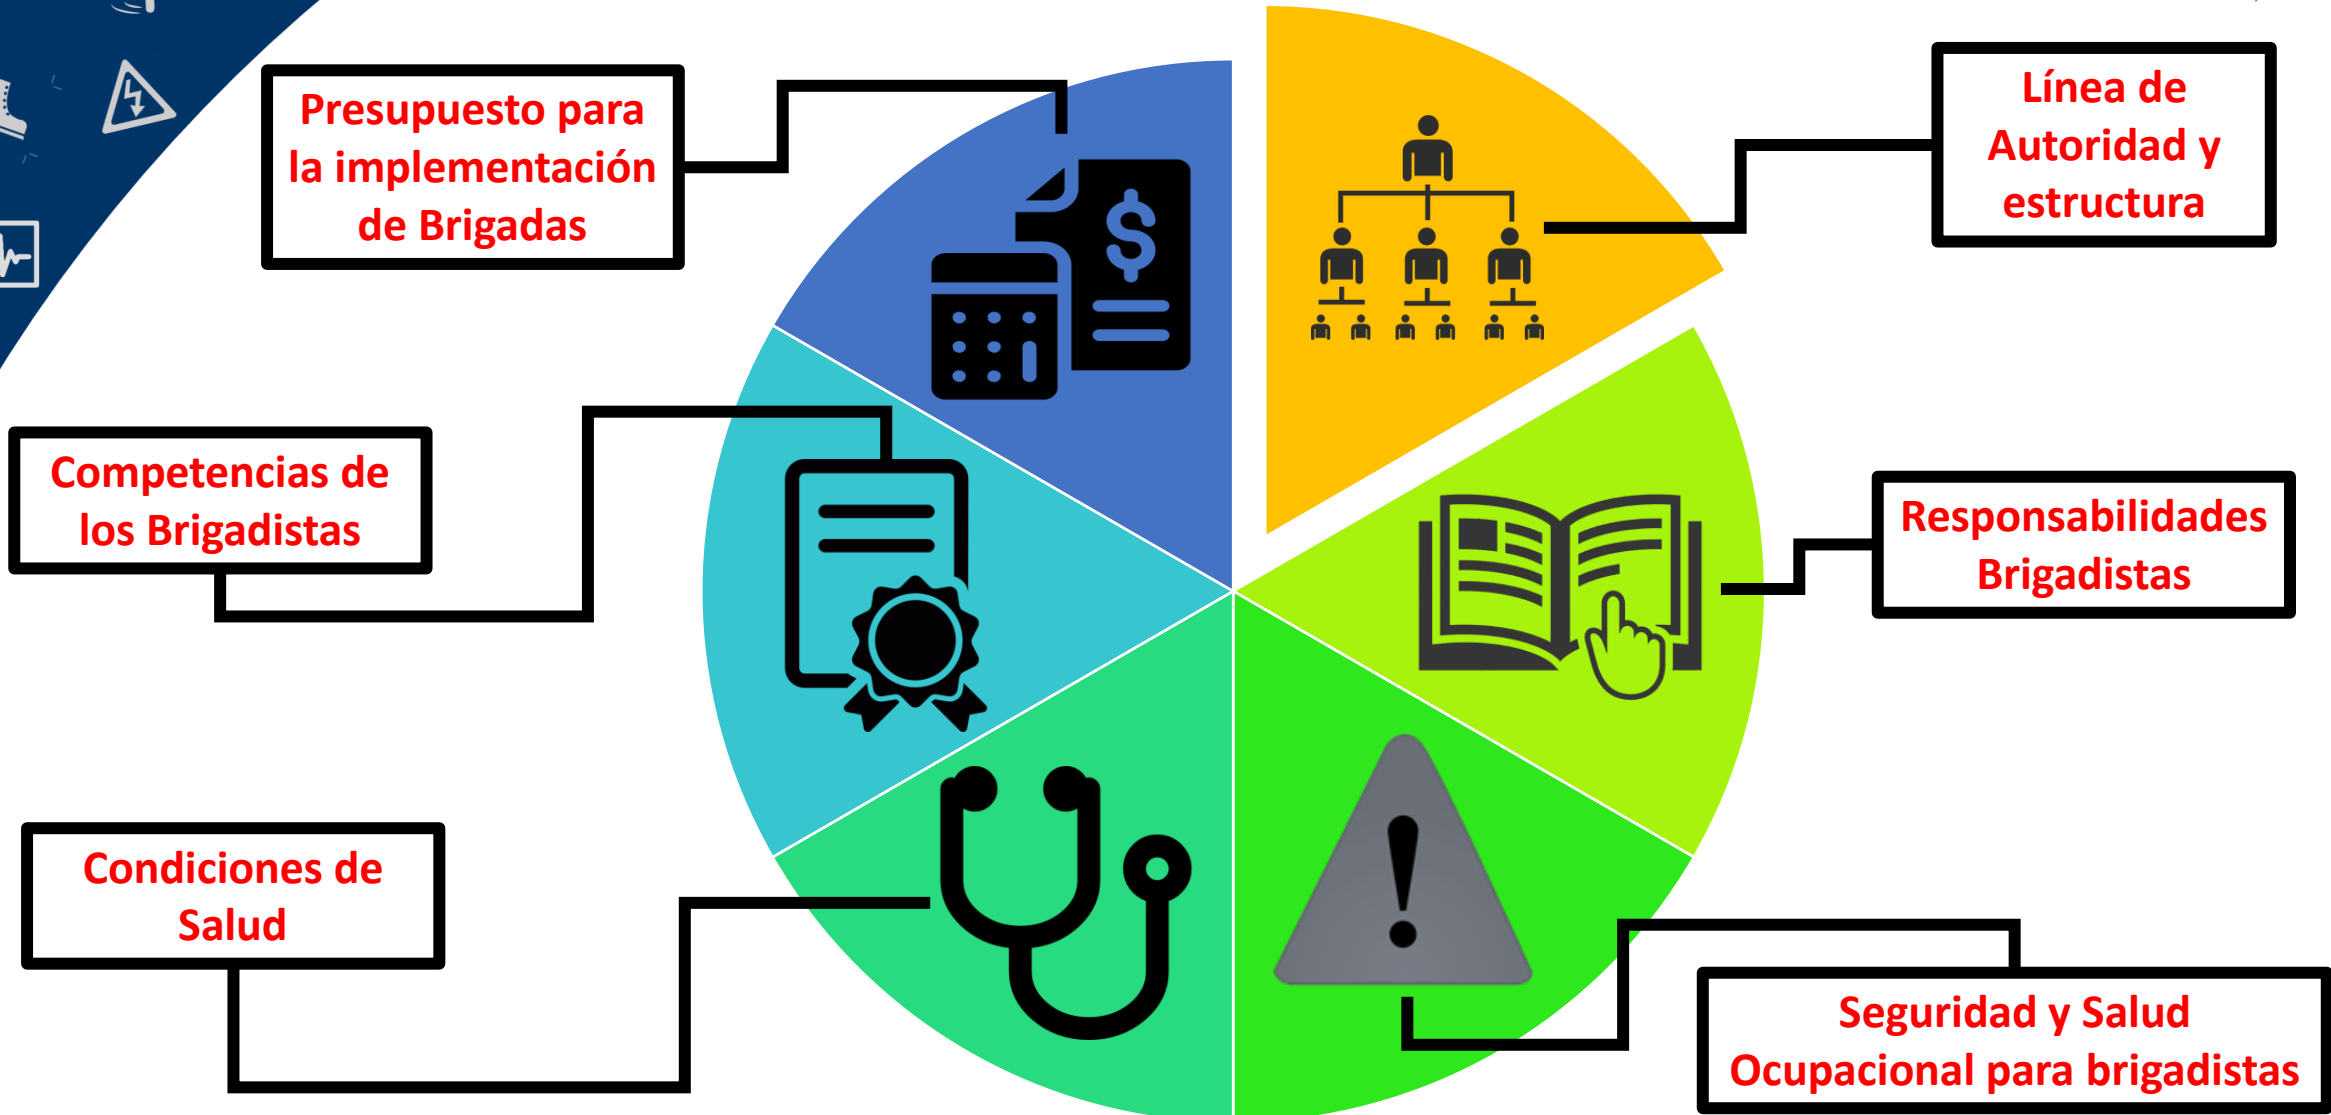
Presupuesto para la implementación de Brigadas

Línea de Autoridad y estructura

Competencias de los Brigadistas

Responsabilidades Brigadistas

Condiciones de Salud

Seguridad y Salud Ocupacional para brigadistas